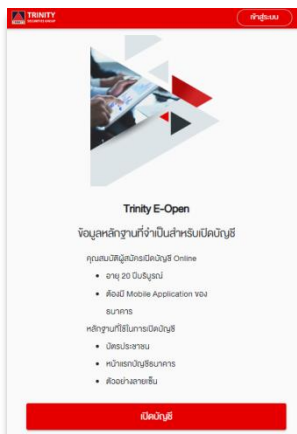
TRINITY SECURITIES GROUP

เข้าสู่ระบบ

Trinity E-Open

ข้อมูลหลักฐานที่จำเป็นสำหรับเปิดบัญชี

คุณสมบัติผู้สมัครเปิดบัญชี Online

- อายุ 20 ปีบริบูรณ์
- ต้องมี Mobile Application ของธนาคาร

หลักฐานที่ใช้ในการเปิดบัญชี

- บัตรประชาชน
- หน้าแรกบัญชีธนาคาร
- ตัวอย่างลายเซ็น

เปิดบัญชี